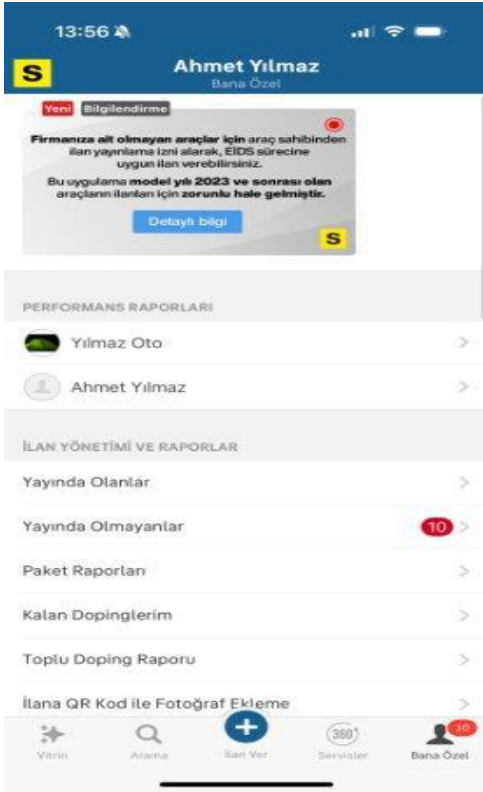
13:56

S

Ahmet Yılmaz
Bana Özel

Yeni Bilgilendirme

Firmanıza ait olmayan araçlar için araç sahibinden ilan yayınlama izni alarak, EİDS sürecine uygun ilan verebilirsiniz.

Bu uygulama model yılı 2023 ve sonrası olan araçların ilanları için zorunlu hale gelmiştir.

Detaylı bilgi

S

PERFORMANS RAPORLARI

Yılmaz Oto

Ahmet Yılmaz

İLAN YÖNETİMİ VE RAPORLAR

Yayında Olanlar

Yayında Olmayanlar 10

Paket Raporları

Kalan Dopinglerim

Toplu Doping Raporu

İlana QR Kod ile Fotoğraf Ekleme

Vitrin Arama İlan Ver 360° Servisler 10 Bana Özel